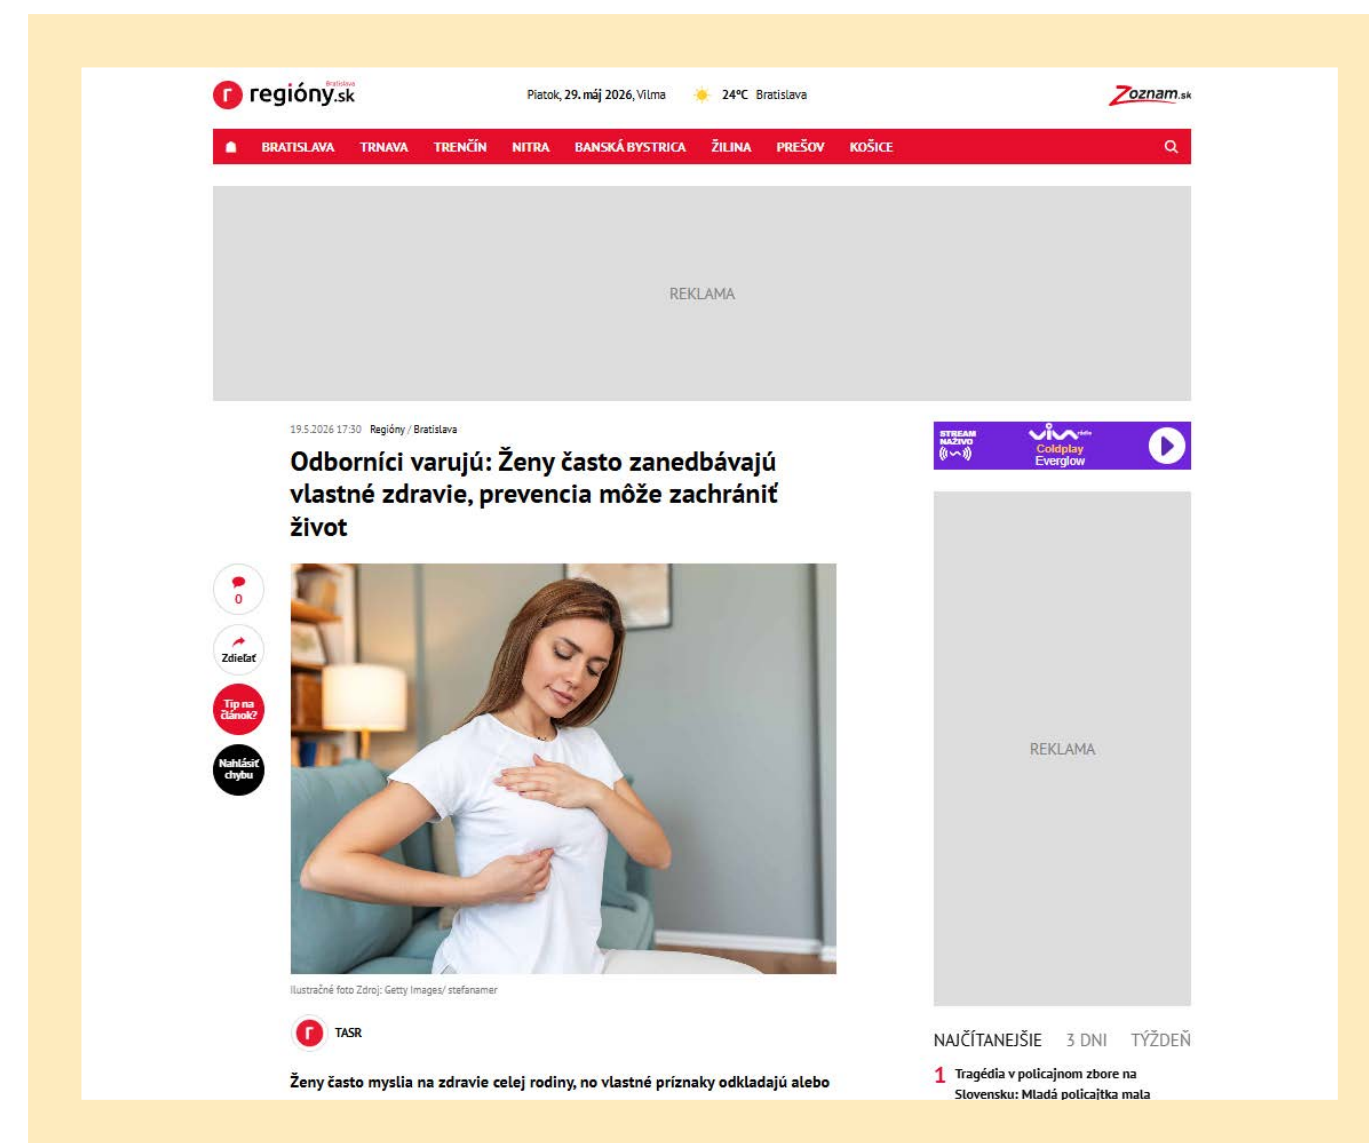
regióny.sk Bratislava

Piatok, 29. máj 2026, Vilma 24°C Bratislava

Zoznam.sk

BRATISLAVA TRNAVA TRENČÍN NITRA BANSKÁ BYSTRICA ŽILINA PREŠOV KOŠICE

REKLAMA

19.5.2026 17:30 Regióny / Bratislava

Odborníci varujú: Ženy často zanedbávajú vlastné zdravie, prevencia môže zachrániť život

0

Zdieľať

Tip na článok?

Nahlásiť chybu

Ilustračné foto Zdroj: Getty Images/ stefanamer

TASR

Ženy často myslia na zdravie celej rodiny, no vlastné príznaky odkladajú alebo

STREAM NAŽIVO

Coldplay Everglow

REKLAMA

NAJČÍTANEJŠIE 3 DNI TÝŽDEŇ

1 Tragédia v policajnom zbore na Slovensku: Mladá policajtka mala